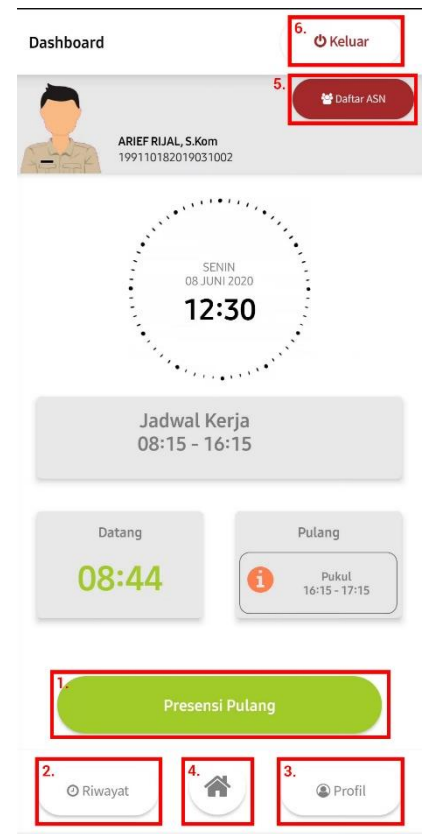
Dashboard

6. Keluar

5. Daftar ASN

ARIEF RIJAL, S.Kom
199110182019031002

SENIN
08 JUNI 2020
12:30

Jadwal Kerja
08:15 - 16:15

Datang
08:44

Pulang
Pukul
16:15 - 17:15

1. Presensi Pulang

2. Riwayat

4.

3. Profil